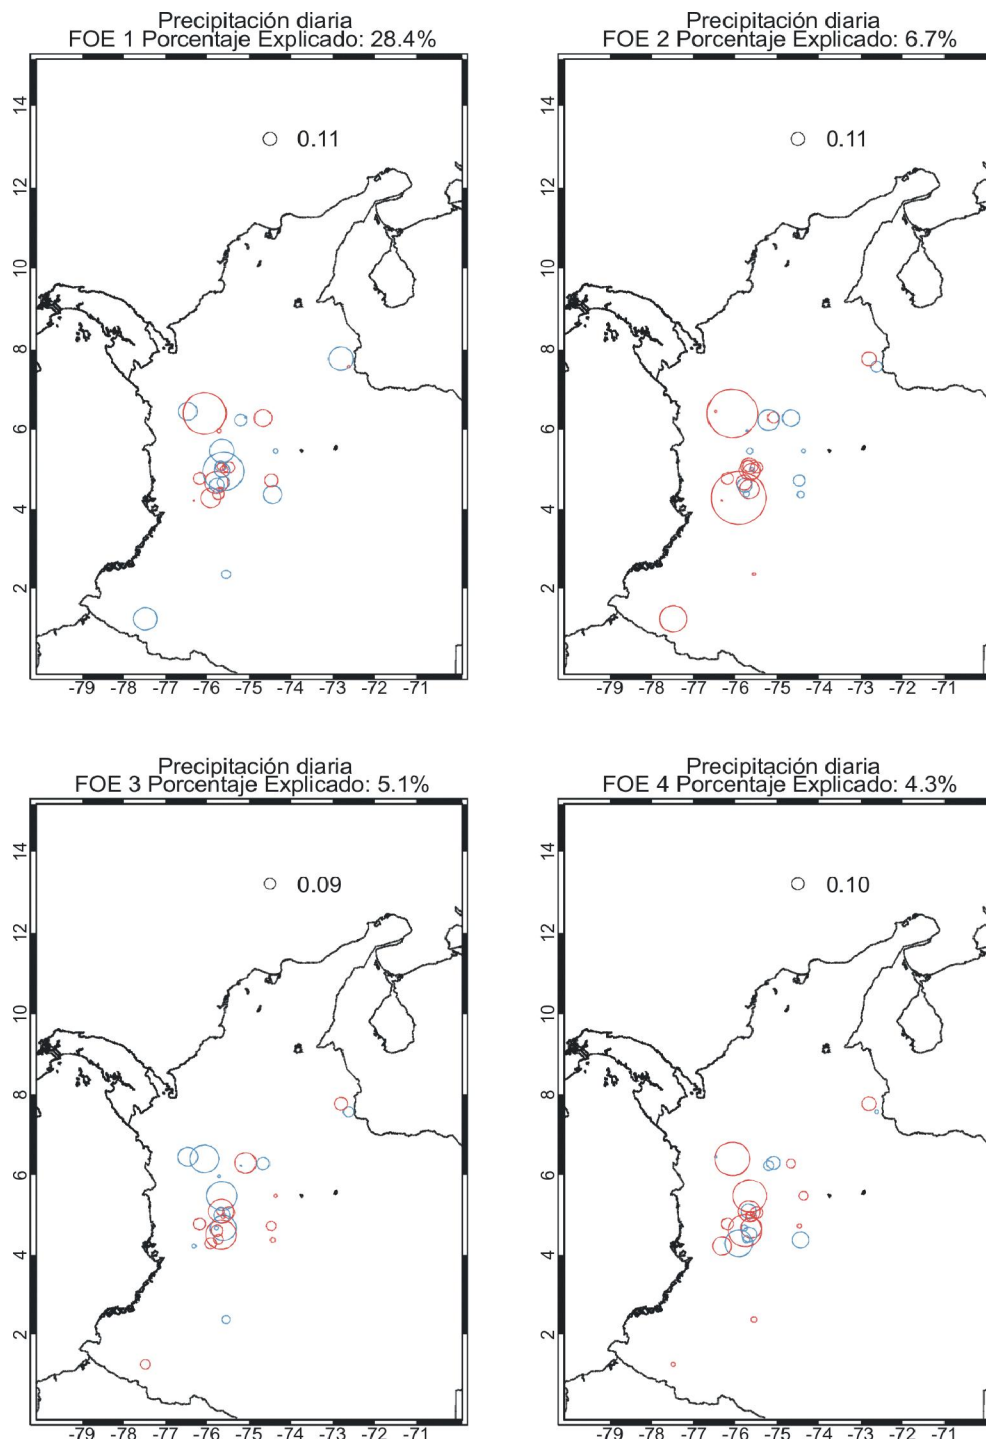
Precipitación diaria
FOE 1 Porcentaje Explicado: 28.4%

14
12
10
8
6
4
2

0.11

-79 -78 -77 -76 -75 -74 -73 -72 -71

Precipitación diaria
FOE 2 Porcentaje Explicado: 6.7%

14
12
10
8
6
4
2

0.11

-79 -78 -77 -76 -75 -74 -73 -72 -71

Precipitación diaria
FOE 3 Porcentaje Explicado: 5.1%

14
12
10
8
6
4
2

0.09

-79 -78 -77 -76 -75 -74 -73 -72 -71

Precipitación diaria
FOE 4 Porcentaje Explicado: 4.3%

14
12
10
8
6
4
2

0.10

-79 -78 -77 -76 -75 -74 -73 -72 -71